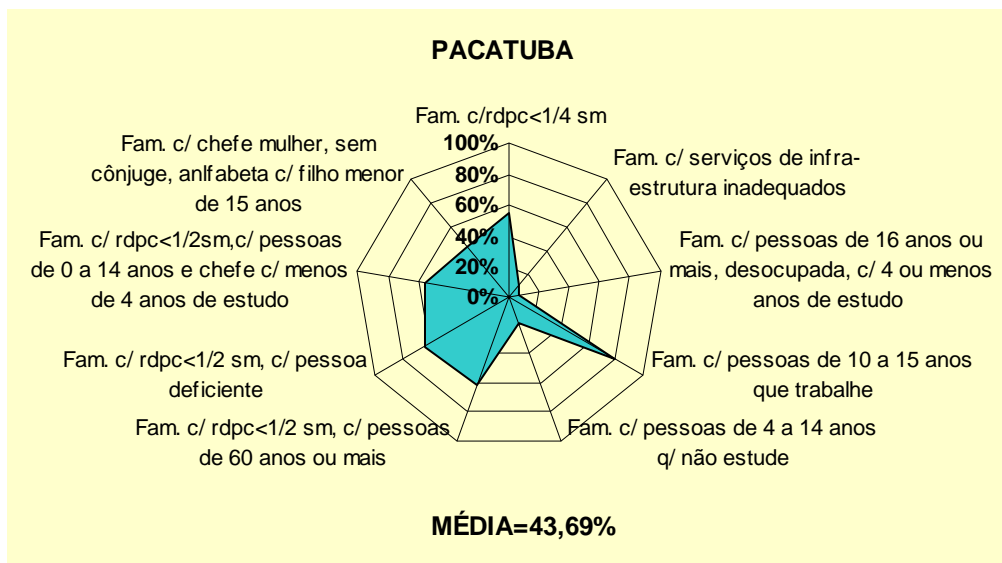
PACATUBA

Fam. c/rdpc<1/4 sm

Fam. c/ serviços de infraestrutura inadequados

Fam. c/ pessoas de 16 anos ou mais, desocupada, c/ 4 ou menos anos de estudo

Fam. c/ pessoas de 10 a 15 anos que trabalhe

Fam. c/ pessoas de 4 a 14 anos q/ não estude

Fam. c/ rdpc<1/2 sm, c/ pessoas de 60 anos ou mais

Fam. c/ rdpc<1/2 sm, c/ pessoa deficiente

Fam. c/ rdpc<1/2sm,c/ pessoas de 0 a 14 anos e chefe c/ menos de 4 anos de estudo

Fam. c/ chefe mulher, sem cônjuge, anlfabeta c/ filho menor de 15 anos

100%
80%
60%
40%
20%
0%

MÉDIA=43,69%